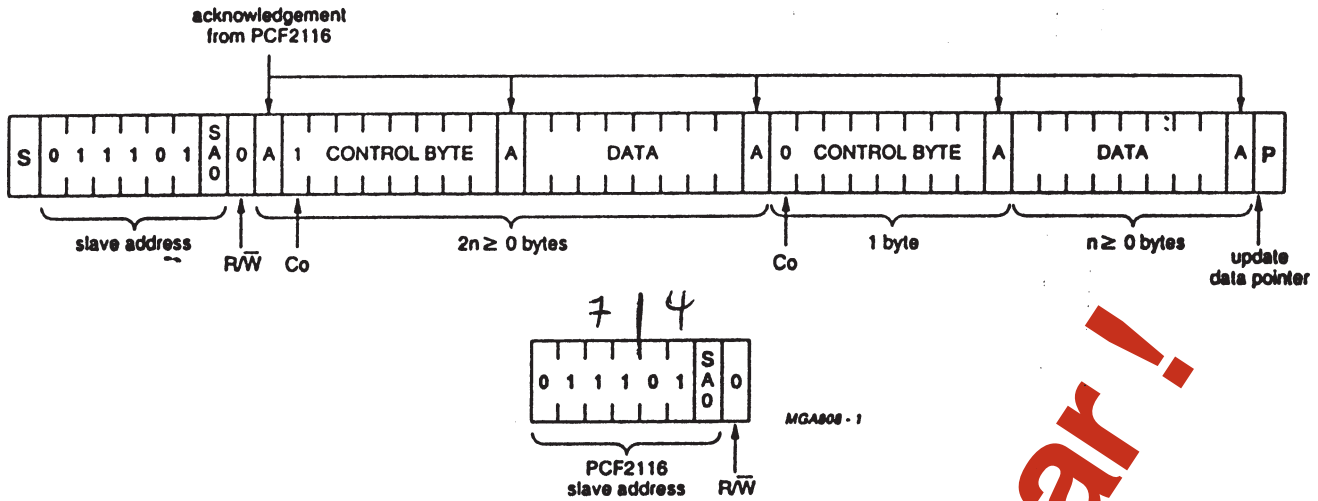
acknowledgement from PCF2116

S 0 1 1 1 0 1 SA0 0 A 1 CONTROL BYTE A DATA A 0 CONTROL BYTE A DATA A P

slave address

R/$\overline{W}$

Co

2n ≥ 0 bytes

Co

1 byte

n ≥ 0 bytes

update data pointer

7 4

0 1 1 1 0 1 SA0 0

MGA806 - 1

PCF2116 slave address

R/$\overline{W}$

ar !